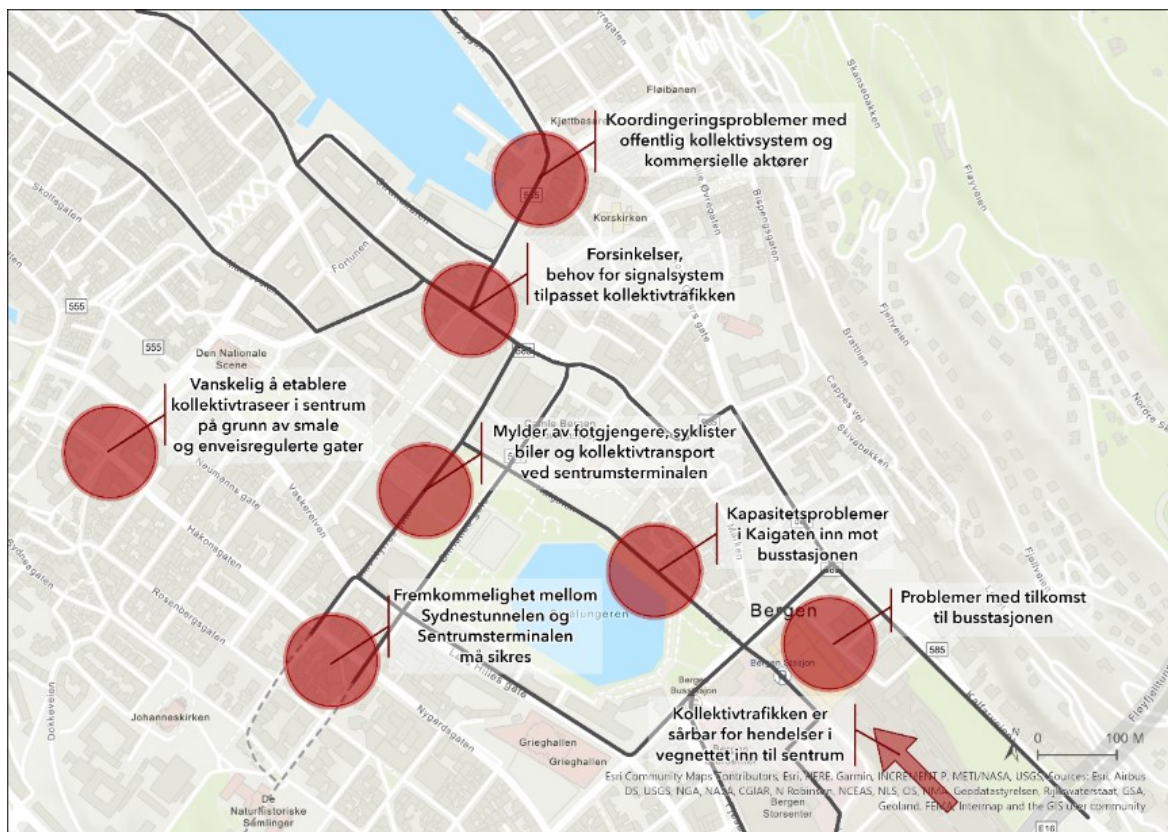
Koordingeringsproblemer med offentlig kollektivsystem og kommersielle aktører

Forsinkelser, behov for signalsystem tilpasset kollektivtrafikken

Vanskelig å etablere kollektivtraseer i sentrum på grunn av smale og enveisregulerte gater

Mylder av fotgjengere, syklister biler og kollektivtransport ved sentrumsterminalen

Kapasitetsproblemer i Kaigaten inn mot busstasjonen

Fremkommelighet mellom Sydnestunnelen og Sentrumsterminalen må sikres

Problemer med tilkomst til busstasjonen

Kollektivtrafikken er sårbar for hendelser i vegnettet inn til sentrum

Fløibanen
Kjøttbasen
Korskirken
Skottegaten
Fortunen
555
555
Den Nationale Scene
Neumanns gate
Vaskerelven
Håkonsgaten
Rosenbergsgaten
Sydnesgaten
Lille Lungegården
Lars Hilles gate
Nygårdsgaten
Grieghallen
Grieghallen
Johanneskirken
Dokkeveien
De Naturhistoriske Samlinger
Bergen
Bergen Stasjon
Bergen Busstasjon
Bergen Storsenter
585
Fløyfjelltunnelen
Kaigaten
Skansebakken
Fløyveien
Fjellveien
Brattlien
Cappelens
Bispengegaten
Øvregaten
E16
N
0
100 M
Esri Community Maps Contributors, Esri, HERE, Garmin, INCREMENT P, METI/NASA, USGS, Sources: Esri, Airbus DS, USGS, NGA, NASA, CGIAR, N Robinson, NCEAS, NLS, OS, NMA, Geodatastyrelsen, Rijkswaterstaat, GSA, Geoland, FEMA, Intermap and the GIS user community